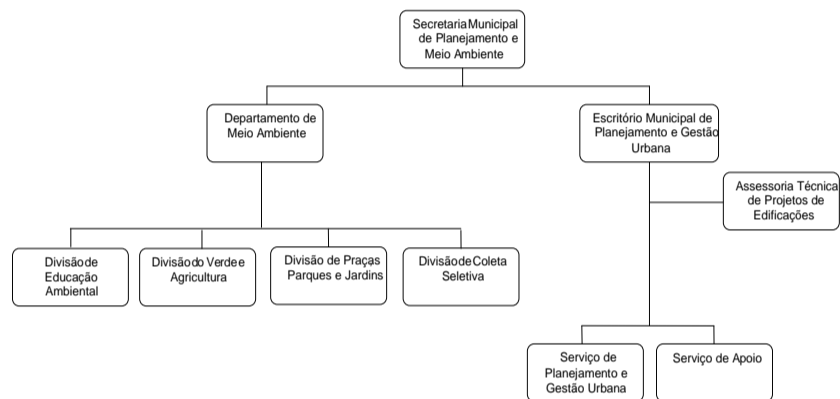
Secretaria Municipal de Planejamento e Meio Ambiente

Departamento de Meio Ambiente

Escritório Municipal de Planejamento e Gestão Urbana

Assessoria Técnica de Projetos de Edificações

Divisão de Educação Ambiental

Divisão do Verde e Agricultura

Divisão de Praças Parques e Jardins

Divisão de Coleta Seletiva

Serviço de Planejamento e Gestão Urbana

Serviço de Apoio